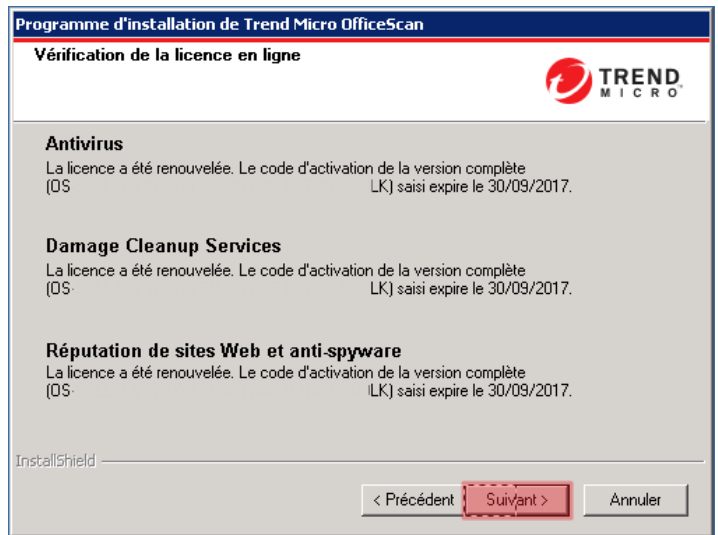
Programme d'installation de Trend Micro OfficeScan

Vérification de la licence en ligne

TREND MICRO

Antivirus
La licence a été renouvelée. Le code d'activation de la version complète (OS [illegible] LK) saisi expire le 30/09/2017.

Damage Cleanup Services
La licence a été renouvelée. Le code d'activation de la version complète (OS- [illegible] LK) saisi expire le 30/09/2017.

Réputation de sites Web et anti-spyware
La licence a été renouvelée. Le code d'activation de la version complète (OS- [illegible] LK) saisi expire le 30/09/2017.

InstallShield

< Précédent | Suivant > | Annuler